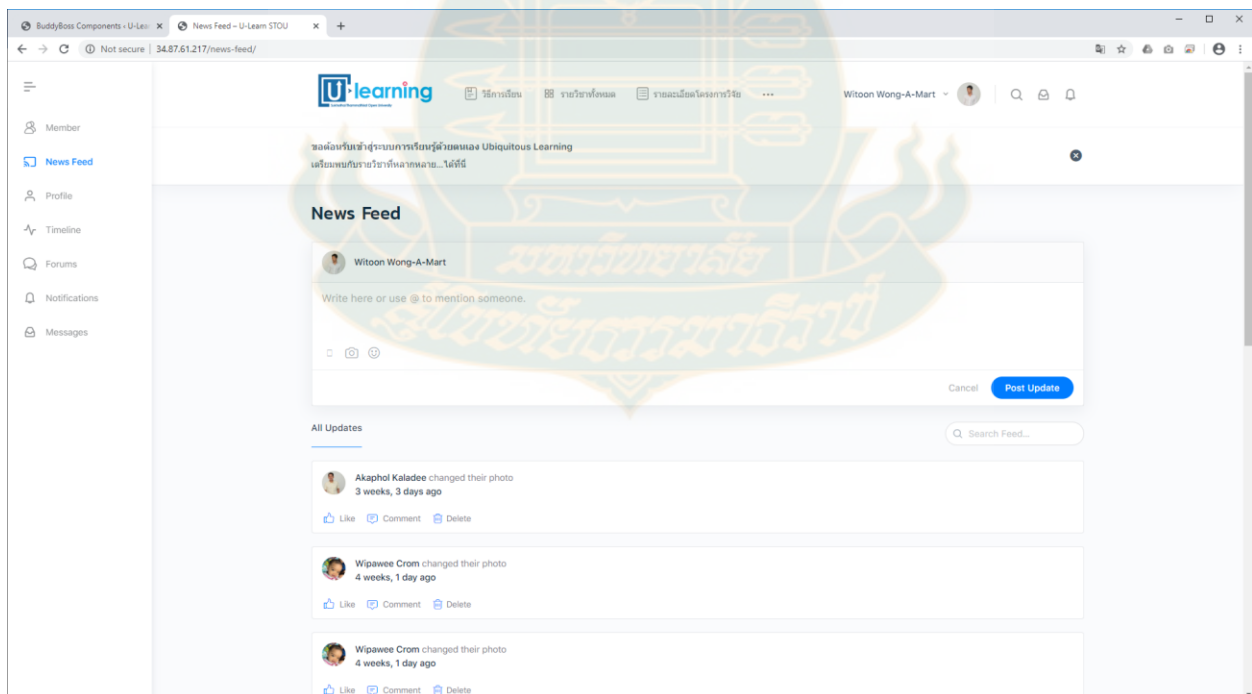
BuddyBoss Components « U-Lea ×
News Feed – U-Learn STOU ×
+

Not secure | 34.87.61.217/news-feed/

Member
News Feed
Profile
Timeline
Forums
Notifications
Messages

U-learning
วิธีการเรียน
รายวิชาทั้งหมด
รายละเอียดโครงการวิจัย
···
Witoon Wong-A-Mart

ขอต้อนรับเข้าสู่ระบบการเรียนรู้ด้วยตนเอง Ubiquitous Learning
เตรียมพบกับรายวิชาที่หลากหลาย...ได้ที่นี่

News Feed

Witoon Wong-A-Mart

Write here or use @ to mention someone.

Cancel
Post Update

All Updates

Search Feed...

Akaphol Kaladee changed their photo
3 weeks, 3 days ago
Like Comment Delete

Wipawee Crom changed their photo
4 weeks, 1 day ago
Like Comment Delete

Wipawee Crom changed their photo
4 weeks, 1 day ago
Like Comment Delete

มหาวิทยาลัยสุโขทัยธรรมาธิราช